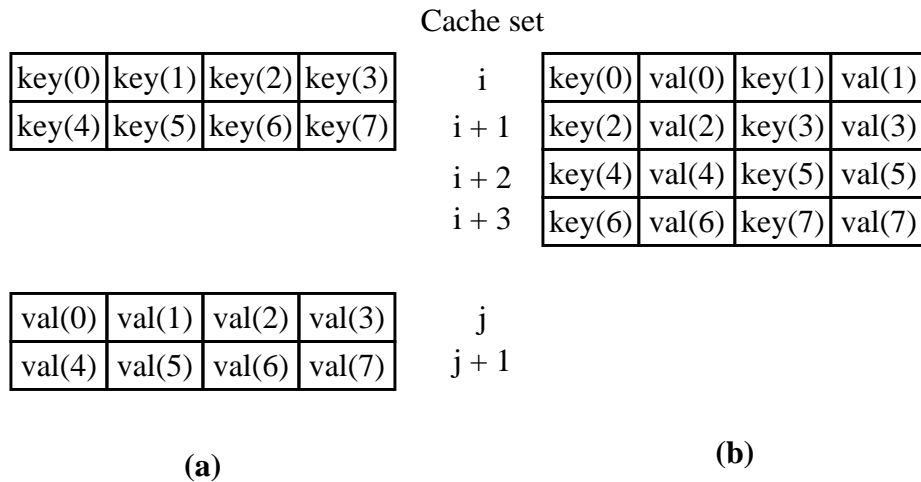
Cache set

| key(0) | key(1) | key(2) | key(3) |
|---|---|---|---|
| key(4) | key(5) | key(6) | key(7) |

i
i + 1
i + 2
i + 3

| key(0) | val(0) | key(1) | val(1) |
|---|---|---|---|
| key(2) | val(2) | key(3) | val(3) |
| key(4) | val(4) | key(5) | val(5) |
| key(6) | val(6) | key(7) | val(7) |

| val(0) | val(1) | val(2) | val(3) |
|---|---|---|---|
| val(4) | val(5) | val(6) | val(7) |

j
j + 1

(a)

(b)